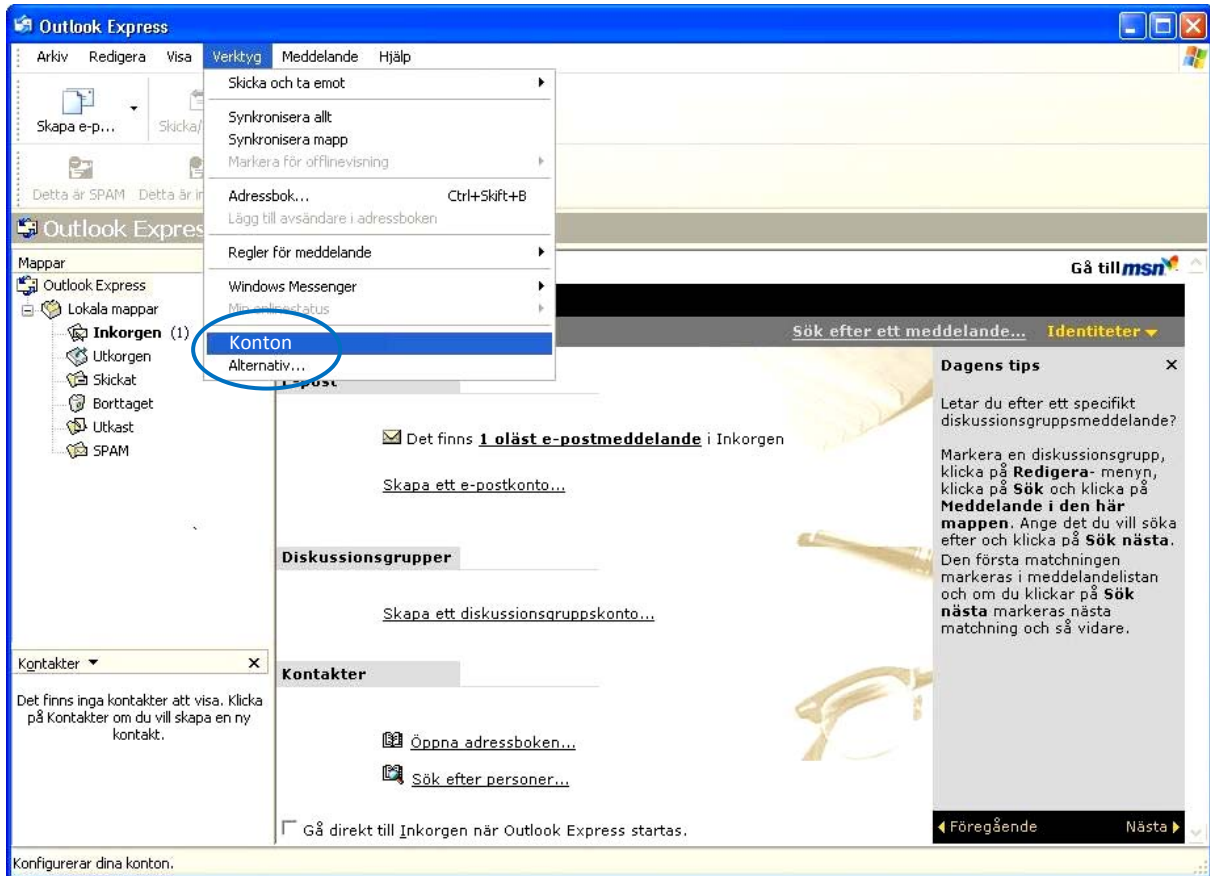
Outlook Express

Arkiv Redigera Visa Verktyg Meddelande Hjälp

Skapa e-p... Skicka/

Detta är SPAM Detta är in

Skicka och ta emot
Synkronisera allt
Synkronisera mapp
Markera för offlinevisning
Adressbok... Ctrl+Skift+B
Lägg till avsändare i adressboken
Regler för meddelande
Windows Messenger
Min onlinestatus
Konton
Alternativ...

Outlook Expres

Mappar
Outlook Express
Lokala mappar
Inkorgen (1)
Utkorgen
Skickat
Borttaget
Utkast
SPAM

Gå till msn

Sök efter ett meddelande... Identiteter

E-post

Det finns 1 oläst e-postmeddelande i Inkorgen

Skapa ett e-postkonto...

Diskussionsgrupper

Skapa ett diskussionsgruppskonto...

Kontakter

Öppna adressboken...

Sök efter personer...

Gå direkt till Inkorgen när Outlook Express startas.

Dagens tips ×

Letar du efter ett specifikt diskussionsgruppsmeddelande?

Markera en diskussionsgrupp, klicka på Redigera- menyn, klicka på Sök och klicka på Meddelande i den här mappen. Ange det du vill söka efter och klicka på Sök nästa. Den första matchningen markeras i meddelandelistan och om du klickar på Sök nästa markeras nästa matchning och så vidare.

Föregående Nästa

Kontakter ▼ ×

Det finns inga kontakter att visa. Klicka på Kontakter om du vill skapa en ny kontakt.

Konfigurerar dina konton.